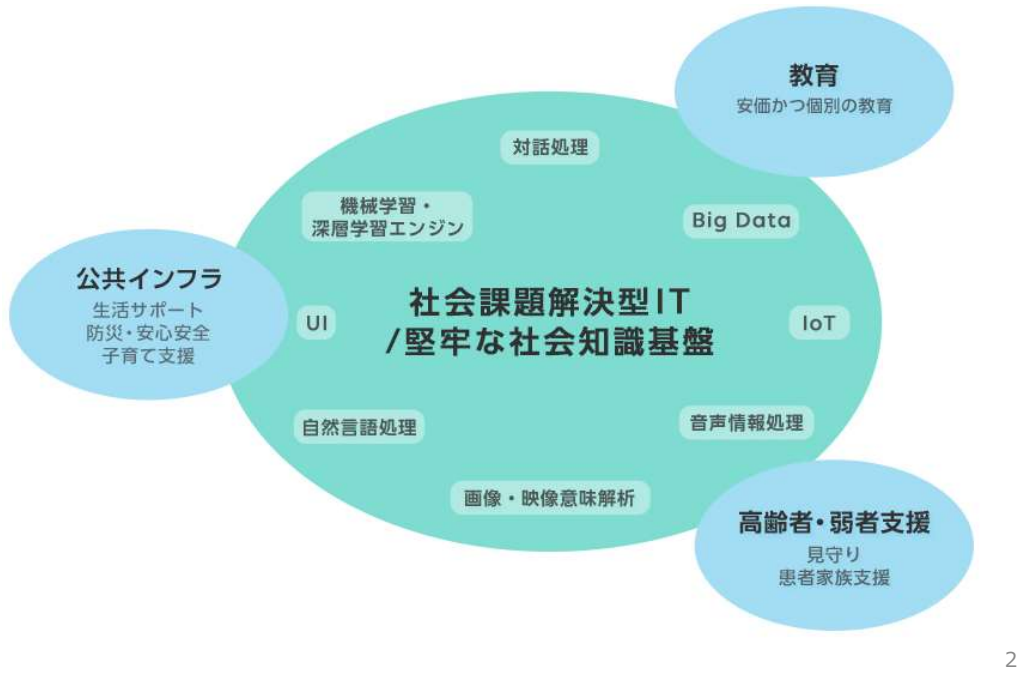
教育
安価かつ個別の教育

対話処理

機械学習・
深層学習エンジン

Big Data

公共インフラ
生活サポート
防災・安心安全
子育て支援

UI

社会課題解決型IT
/堅牢な社会知識基盤

IoT

自然言語処理

音声情報処理

画像・映像意味解析

高齢者・弱者支援
見守り
患者家族支援

2